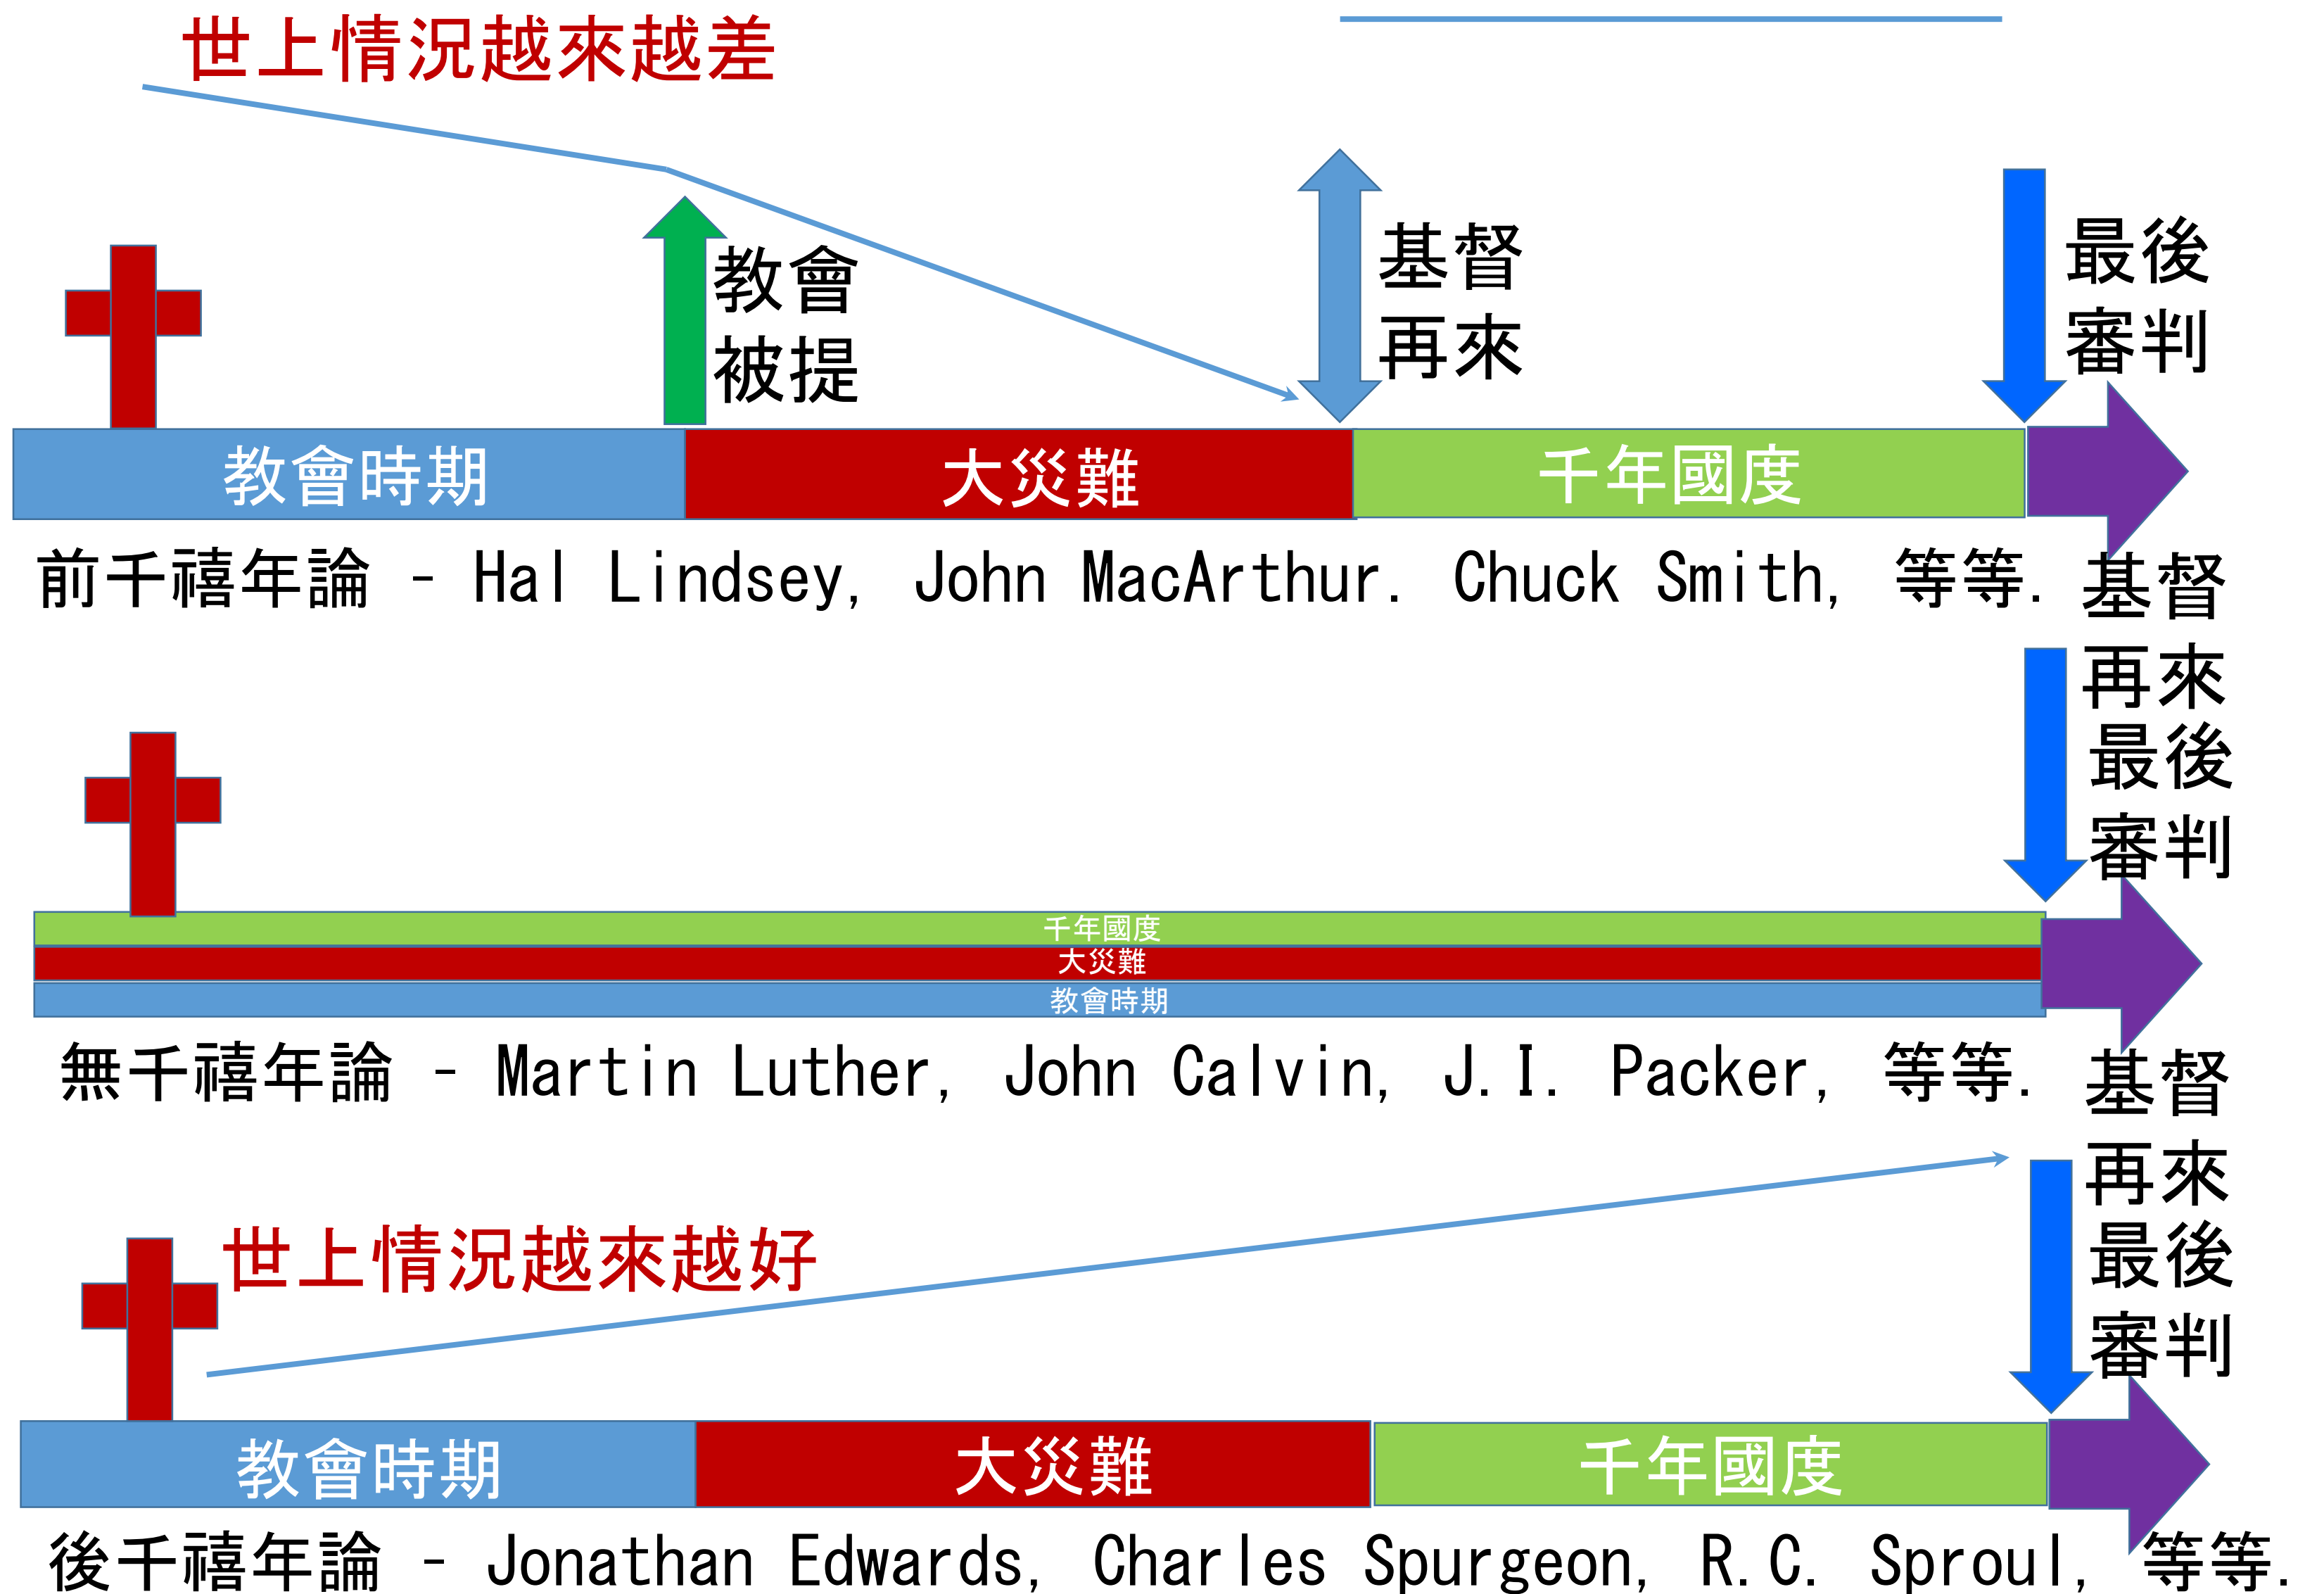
世上情況越來越差

教會被提

基督再來

最後審判

教會時期

大災難

千年國度

前千禧年論 – Hal Lindsey, John MacArthur. Chuck Smith, 等等.

基督再來

最後審判

千年國度

大災難

教會時期

無千禧年論 – Martin Luther, John Calvin, J.I. Packer, 等等.

基督再來

最後審判

世上情況越來越好

教會時期

大災難

千年國度

後千禧年論 – Jonathan Edwards, Charles Spurgeon, R.C. Sproul, 等等.